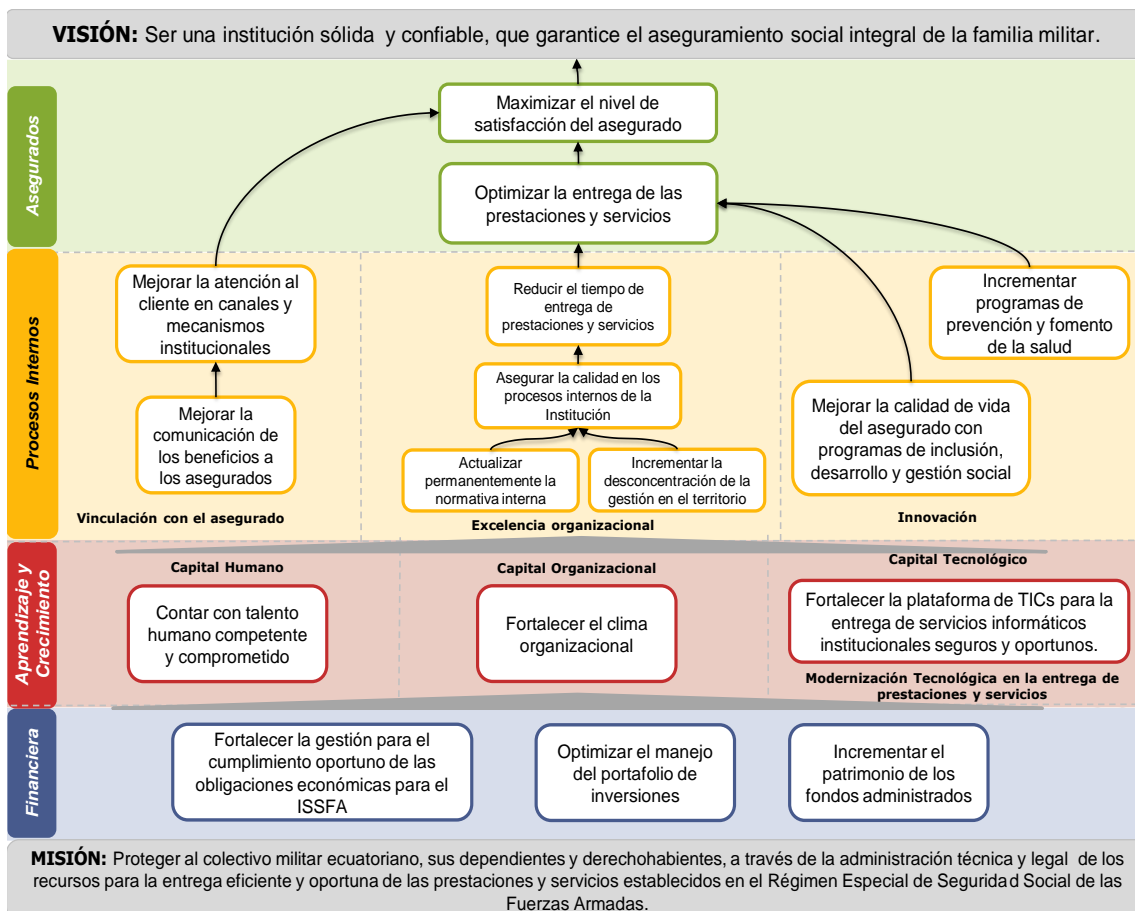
**VISIÓN:** Ser una institución sólida y confiable, que garantice el aseguramiento social integral de la familia militar.

Asegurados

Maximizar el nivel de satisfacción del asegurado

Optimizar la entrega de las prestaciones y servicios

Procesos Internos

Mejorar la atención al cliente en canales y mecanismos institucionales

Mejorar la comunicación de los beneficios a los asegurados

Vinculación con el asegurado

Reducir el tiempo de entrega de prestaciones y servicios

Asegurar la calidad en los procesos internos de la Institución

Actualizar permanentemente la normativa interna

Incrementar la desconcentración de la gestión en el territorio

Excelencia organizacional

Incrementar programas de prevención y fomento de la salud

Mejorar la calidad de vida del asegurado con programas de inclusión, desarrollo y gestión social

Innovación

Aprendizaje y Crecimiento

Capital Humano

Contar con talento humano competente y comprometido

Capital Organizacional

Fortalecer el clima organizacional

Capital Tecnológico

Fortalecer la plataforma de TICs para la entrega de servicios informáticos institucionales seguros y oportunos.

Modernización Tecnológica en la entrega de prestaciones y servicios

Financiera

Fortalecer la gestión para el cumplimiento oportuno de las obligaciones económicas para el ISSFA

Optimizar el manejo del portafolio de inversiones

Incrementar el patrimonio de los fondos administrados

**MISIÓN:** Proteger al colectivo militar ecuatoriano, sus dependientes y derechohabientes, a través de la administración técnica y legal de los recursos para la entrega eficiente y oportuna de las prestaciones y servicios establecidos en el Régimen Especial de Seguridad Social de las Fuerzas Armadas.